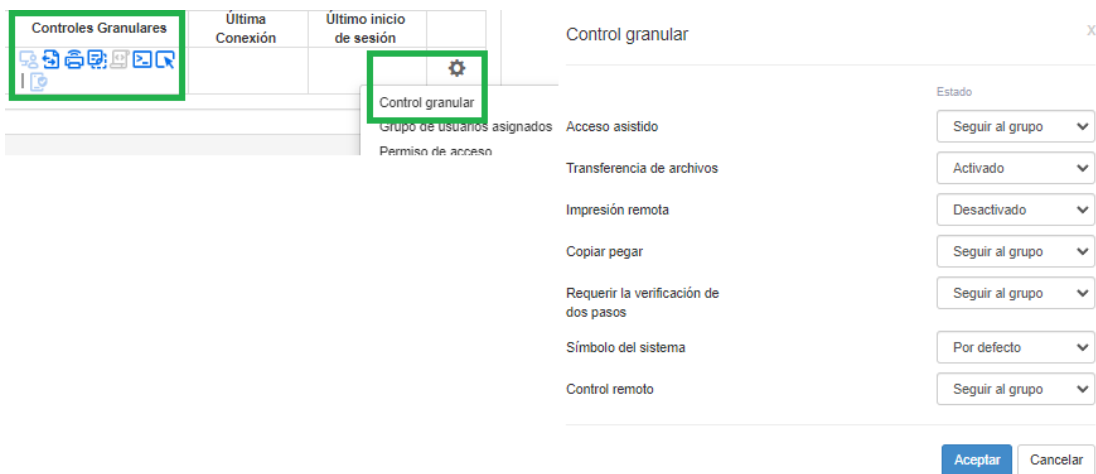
| Controles Granulares | Última Conexión | Último inicio de sesión | |
|---|---|---|---|

Control granular
Grupo de usuarios asignados
Permiso de acceso

Control granular

x

Estado

Acceso asistido — Seguir al grupo

Transferencia de archivos — Activado

Impresión remota — Desactivado

Copiar pegar — Seguir al grupo

Requerir la verificación de dos pasos — Seguir al grupo

Símbolo del sistema — Por defecto

Control remoto — Seguir al grupo

Aceptar Cancelar